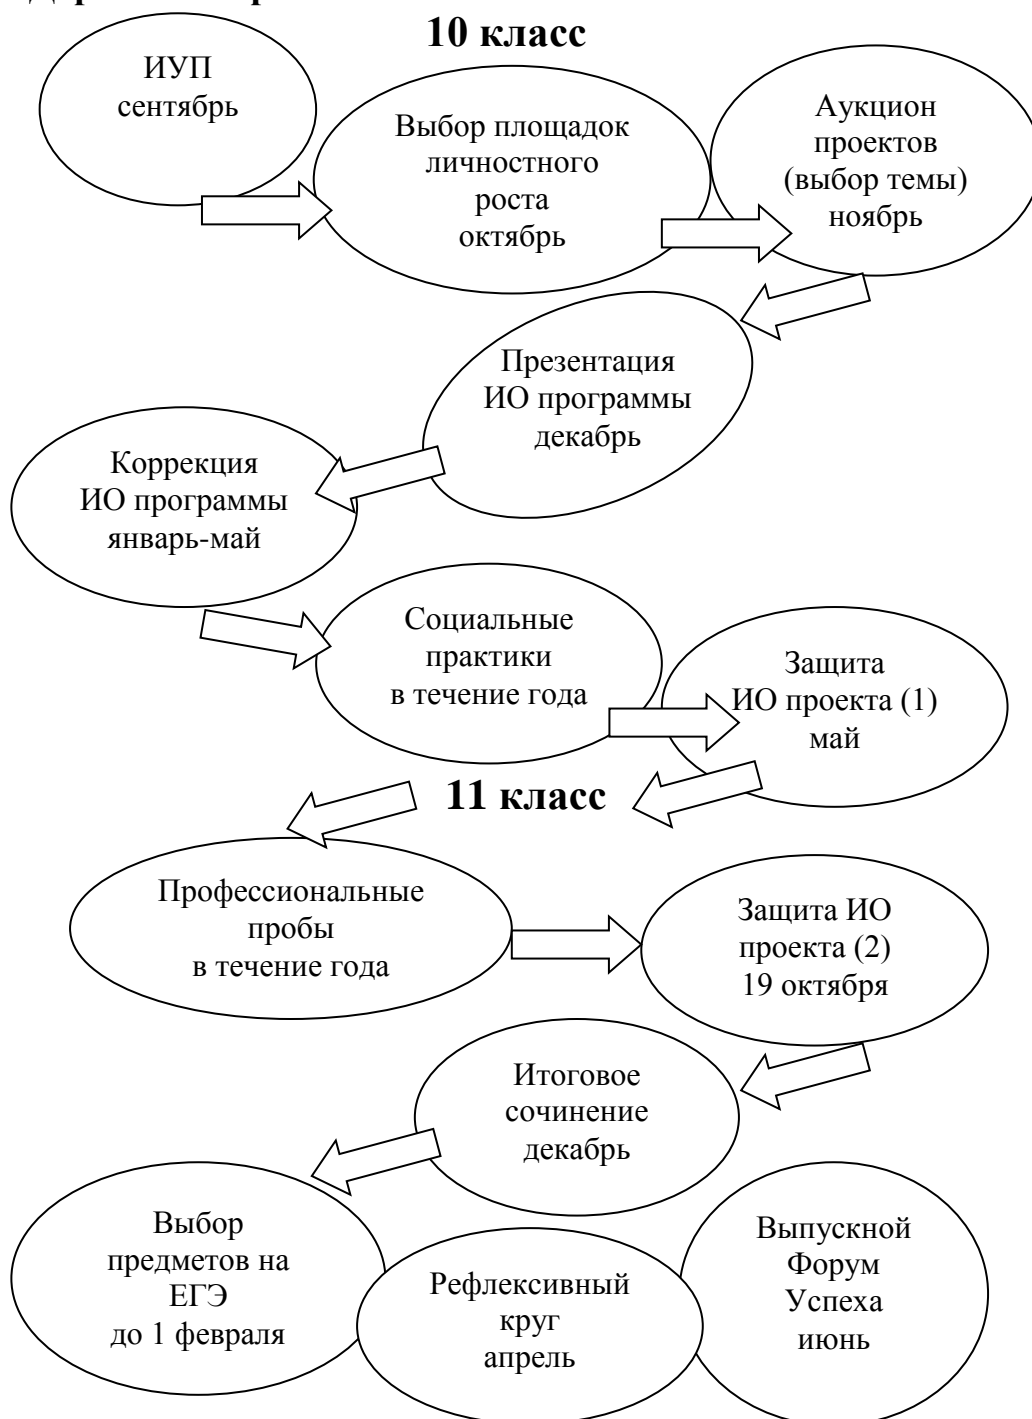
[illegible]

10 класс

ИУП
сентябрь

Выбор площадок
личностного
роста
октябрь

Аукцион
проектов
(выбор темы)
ноябрь

Презентация
ИО программы
декабрь

Коррекция
ИО программы
январь-май

Социальные
практики
в течение года

Защита
ИО проекта (1)
май

11 класс

Профессиональные
пробы
в течение года

Защита ИО
проекта (2)
19 октября

Итоговое
сочинение
декабрь

Выбор
предметов на
ЕГЭ
до 1 февраля

Рефлексивный
круг
апрель

Выпускной
Форум
Успеха
июнь